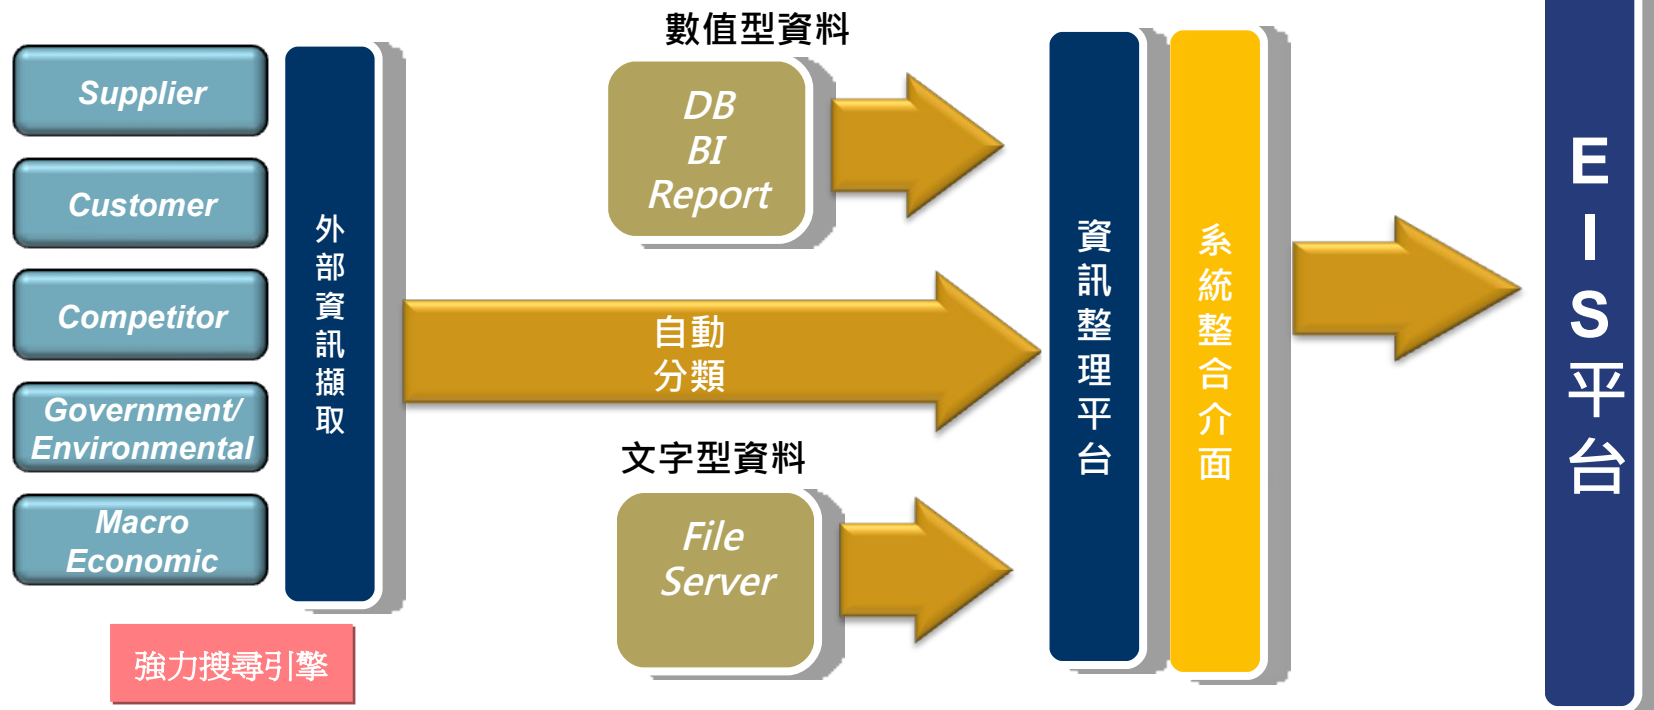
Supplier

Customer

Competitor

Government/ Environmental

Macro Economic

強力搜尋引擎

外部資訊擷取

數值型資料

DB
BI
Report

自動
分類

文字型資料

File
Server

資訊整理平台

系統整合介面

EIS平台